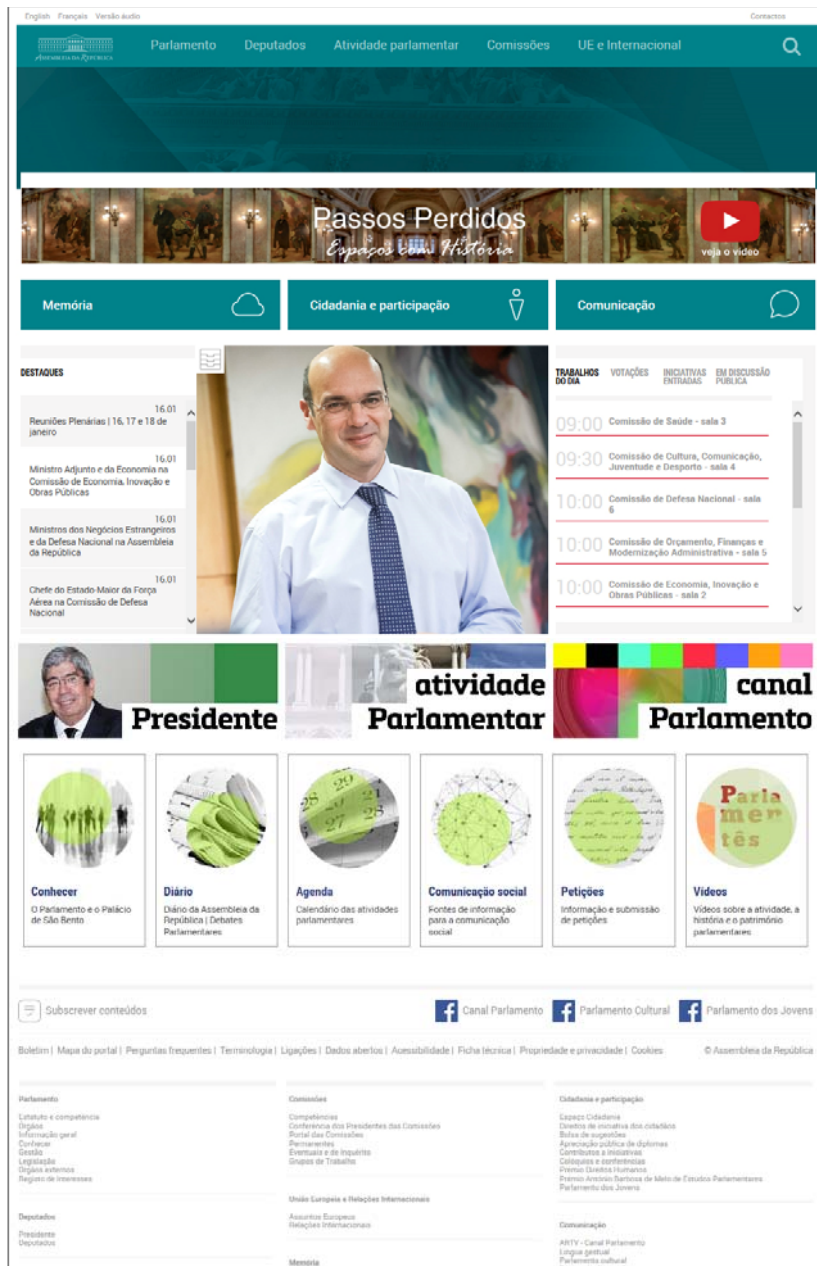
English Français Versão áudio

Contactos

Assembleia da República

Parlamento Deputados Atividade parlamentar Comissões UE e Internacional

Passos Perdidos
Espaços com História
veja o vídeo

Memória

Cidadania e participação

Comunicação

DESTAQUES

16.01
Reuniões Plenárias | 16, 17 e 18 de janeiro

16.01
Ministro Adjunto e da Economia na Comissão de Economia, Inovação e Obras Públicas

16.01
Ministros dos Negócios Estrangeiros e da Defesa Nacional na Assembleia da República

16.01
Chefe do Estado-Maior da Força Aérea na Comissão de Defesa Nacional

TRABALHOS DO DIA VOTAÇÕES INICIATIVAS ENTRADAS EM DISCUSSÃO PÚBLICA

09:00 Comissão de Saúde - sala 3

09:30 Comissão de Cultura, Comunicação, Juventude e Desporto - sala 4

10:00 Comissão de Defesa Nacional - sala 6

10:00 Comissão de Orçamento, Finanças e Modernização Administrativa - sala 5

10:00 Comissão de Economia, Inovação e Obras Públicas - sala 2

Presidente

atividade Parlamentar

canal Parlamento

Parla men tês

Conhecer
O Parlamento e o Palácio de São Bento

Diário
Diário da Assembleia da República | Debates Parlamentares

Agenda
Calendário das atividades parlamentares

Comunicação social
Fontes de informação para a comunicação social

Petições
Informação e submissão de petições

Vídeos
Vídeos sobre a atividade, a história e o património parlamentares

Subscrever conteúdos

Canal Parlamento Parlamento Cultural Parlamento dos Jovens

Boletim | Mapa do portal | Perguntas frequentes | Terminologia | Ligações | Dados abertos | Acessibilidade | Ficha técnica | Propriedade e privacidade | Cookies

© Assembleia da República

Parlamento
Estatuto e competência
Órgãos
Informação geral
Conhecer
Gestão
Legislação
Órgãos externos
Registo de interesses

Deputados
Presidente
Deputados

Comissões
Competências
Conferência dos Presidentes das Comissões
Portal das Comissões
Permanentes
Eventuais e de Inquérito
Grupos de Trabalho

União Europeia e Relações Internacionais
Assuntos Europeus
Relações Internacionais

Memória

Cidadania e participação
Espaço Cidadania
Direitos de iniciativa dos cidadãos
Bolsa de sugestões
Apreciação pública de diplomas
Contributos a iniciativas
Colóquios e conferências
Prémio Direitos Humanos
Prémio Arcónio Barbosa de Melo de Estudos Parlamentares
Parlamento dos Jovens

Comunicação
ARTV - Canal Parlamento
Língua gestual
Parlamento cultural